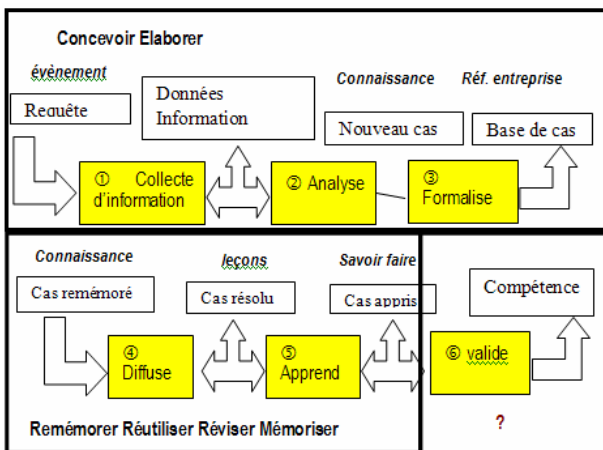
Concevoir Elaborer

évènement

Requête

Données Information

Connaissance

Réf. entreprise

Nouveau cas

Base de cas

① Collecte d'information

② Analyse

③ Formalise

Connaissance

leçons

Savoir faire

Cas remémoré

Cas résolu

Cas appris

Compétence

④ Diffuse

⑤ Apprend

⑥ valide

Remémorer Réutiliser Réviser Mémoriser

?